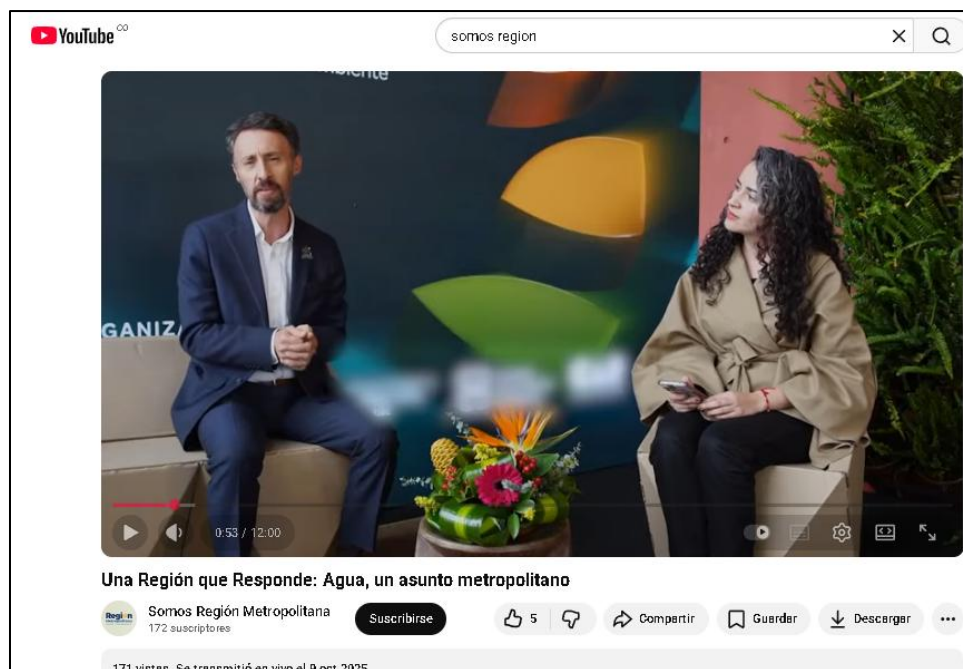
YouTube CO

somos region

ambiente

GANIZ

0:53 / 12:00

Una Región que Responde: Agua, un asunto metropolitano

Región

Somos Región Metropolitana
172 suscriptores

Suscribirse

5

Compartir

Guardar

Descargar

171 vistas Se transmitió en vivo el 9 oct 2025